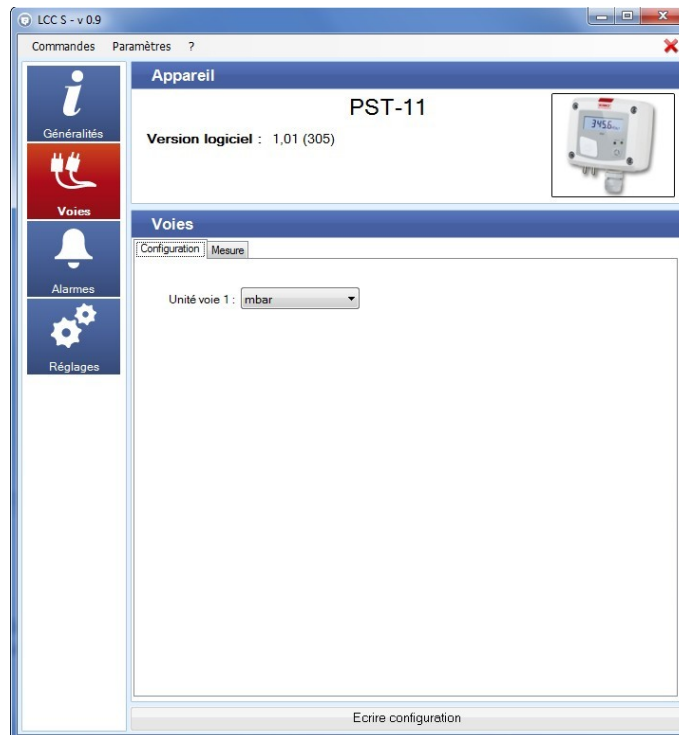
LCC S - v 0.9

Commandes Paramètres ?

Généralités

Voies

Alarmes

Réglages

Appareil

PST-11

Version logiciel : 1,01 (305)

3456

Voies

Configuration Mesure

Unité voie 1 : mbar

Ecrire configuration